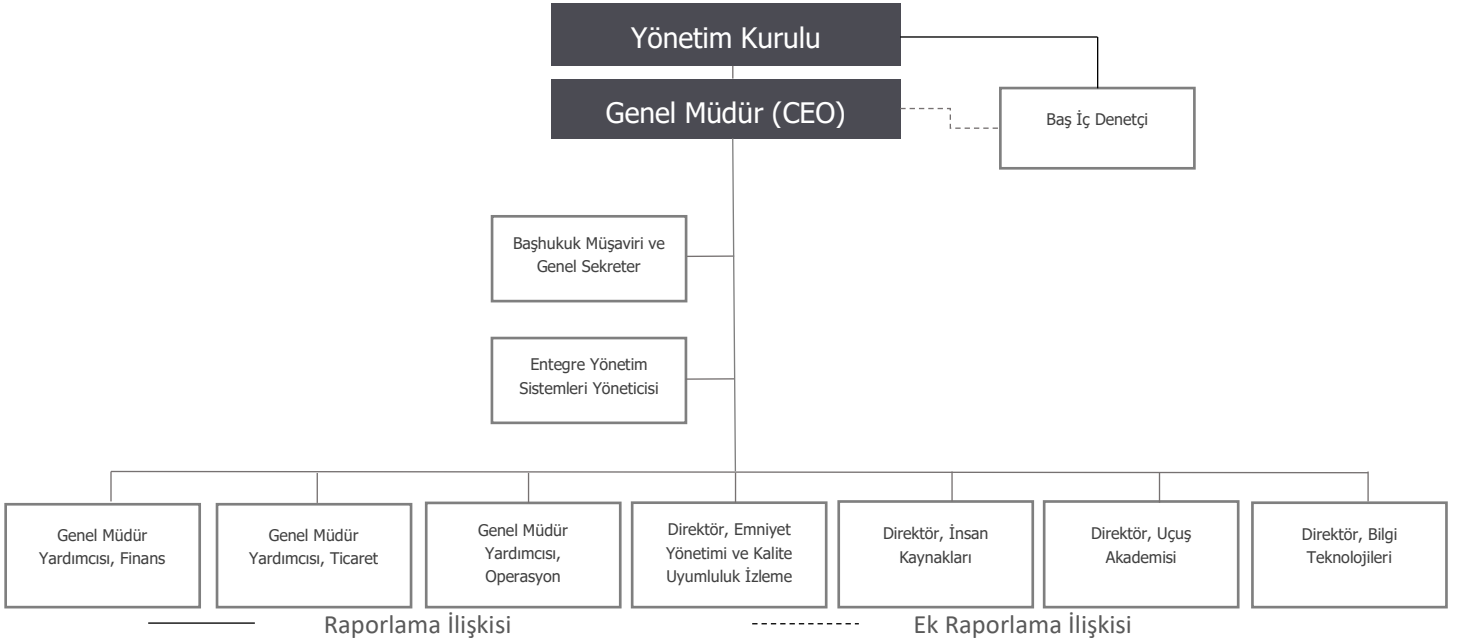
Yönetim Kurulu

Genel Müdür (CEO)

Baş İç Denetçi

Başhukuk Müşaviri ve Genel Sekreter

Entegre Yönetim Sistemleri Yöneticisi

Genel Müdür Yardımcısı, Finans

Genel Müdür Yardımcısı, Ticaret

Genel Müdür Yardımcısı, Operasyon

Direktör, Emniyet Yönetimi ve Kalite Uyumluluk İzleme

Direktör, İnsan Kaynakları

Direktör, Uçuş Akademisi

Direktör, Bilgi Teknolojileri

Raporlama İlişkisi

Ek Raporlama İlişkisi